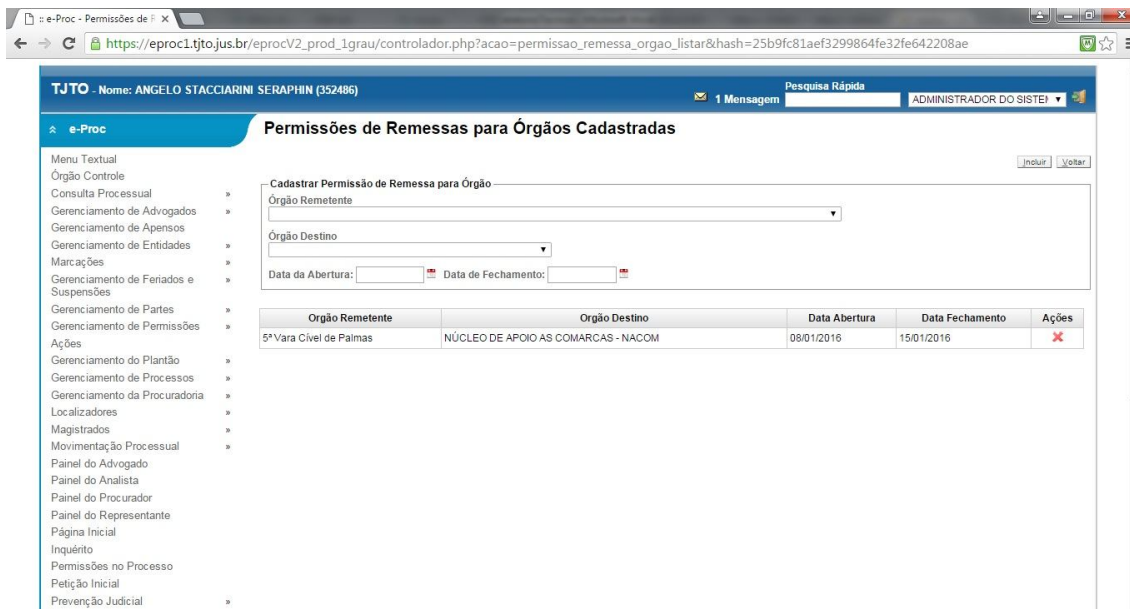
:: e-Proc - Permissões de R ×

https://eproc1.tjto.jus.br/eprocV2_prod_1grau/controlador.php?acao=permissao_remessa_orgao_listar&hash=25b9fc81aef3299864fe32fe642208ae

TJTO - Nome: ANGELO STACCIARINI SERAPHIN (352486)

1 Mensagem

Pesquisa Rápida

ADMINISTRADOR DO SISTEM

e-Proc

Menu Textual
Órgão Controle
Consulta Processual »
Gerenciamento de Advogados »
Gerenciamento de Apensos
Gerenciamento de Entidades »
Marcações »
Gerenciamento de Feriados e Suspensões »
Gerenciamento de Partes »
Gerenciamento de Permissões »
Ações
Gerenciamento do Plantão »
Gerenciamento de Processos »
Gerenciamento da Procuradoria »
Localizadores »
Magistrados »
Movimentação Processual »
Painel do Advogado
Painel do Analista
Painel do Procurador
Painel do Representante
Página Inicial
Inquérito
Permissões no Processo
Petição Inicial
Prevenção Judicial »

Permissões de Remessas para Órgãos Cadastradas

Incluir Voltar

Cadastrar Permissão de Remessa para Órgão

Órgão Remetente

Órgão Destino

Data da Abertura: Data de Fechamento:

| Orgão Remetente | Orgão Destino | Data Abertura | Data Fechamento | Ações |
|---|---|---|---|---|
| 5ª Vara Cível de Palmas | NÚCLEO DE APOIO AS COMARCAS - NACOM | 08/01/2016 | 15/01/2016 | ✖ |